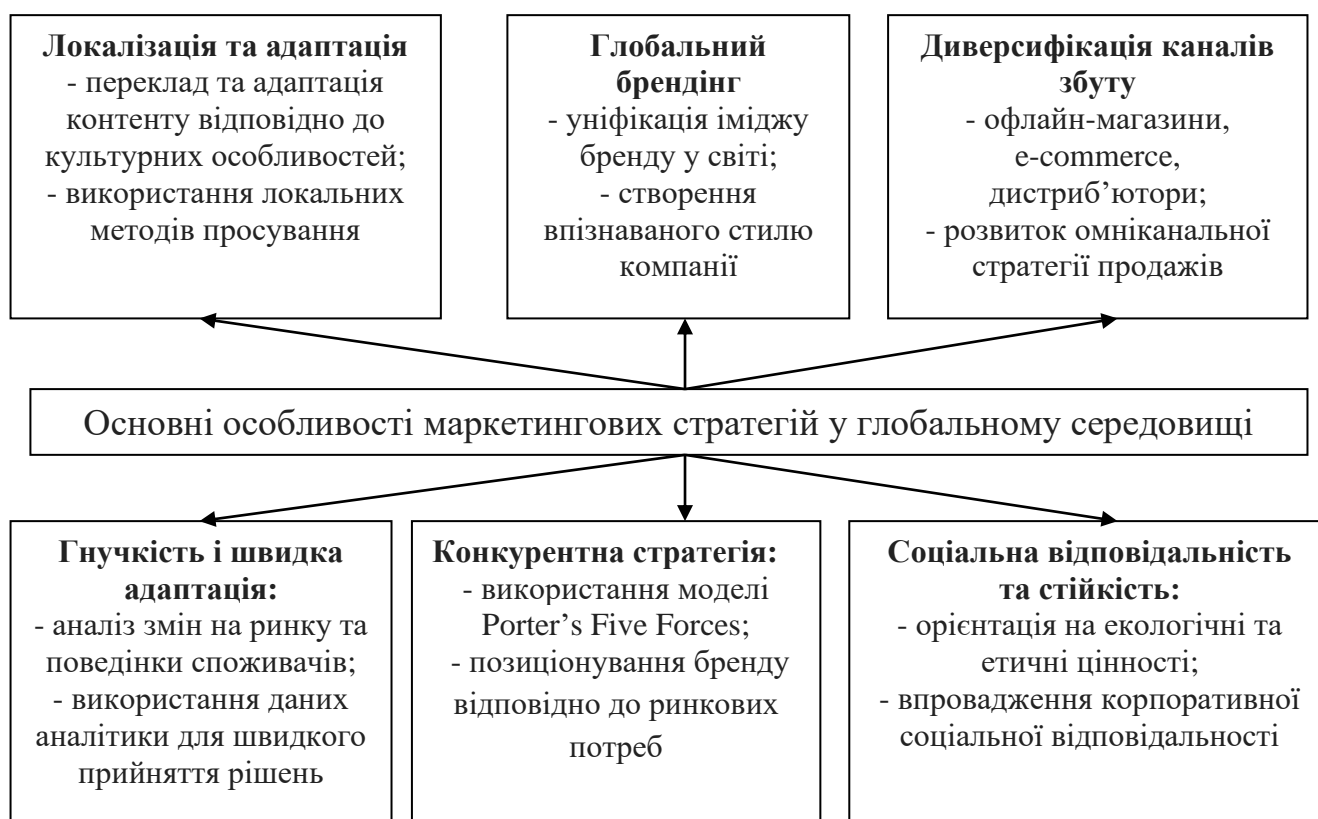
**Локалізація та адаптація**
- переклад та адаптація контенту відповідно до культурних особливостей;
- використання локальних методів просування

**Глобальний брендінг**
- уніфікація іміджу бренду у світі;
- створення впізнаваного стилю компанії

**Диверсифікація каналів збуту**
- офлайн-магазини, e-commerce, дистриб'ютори;
- розвиток омніканальної стратегії продажів

Основні особливості маркетингових стратегій у глобальному середовищі

**Гнучкість і швидка адаптація:**
- аналіз змін на ринку та поведінки споживачів;
- використання даних аналітики для швидкого прийняття рішень

**Конкурентна стратегія:**
- використання моделі Porter's Five Forces;
- позиціонування бренду відповідно до ринкових потреб

**Соціальна відповідальність та стійкість:**
- орієнтація на екологічні та етичні цінності;
- впровадження корпоративної соціальної відповідальності